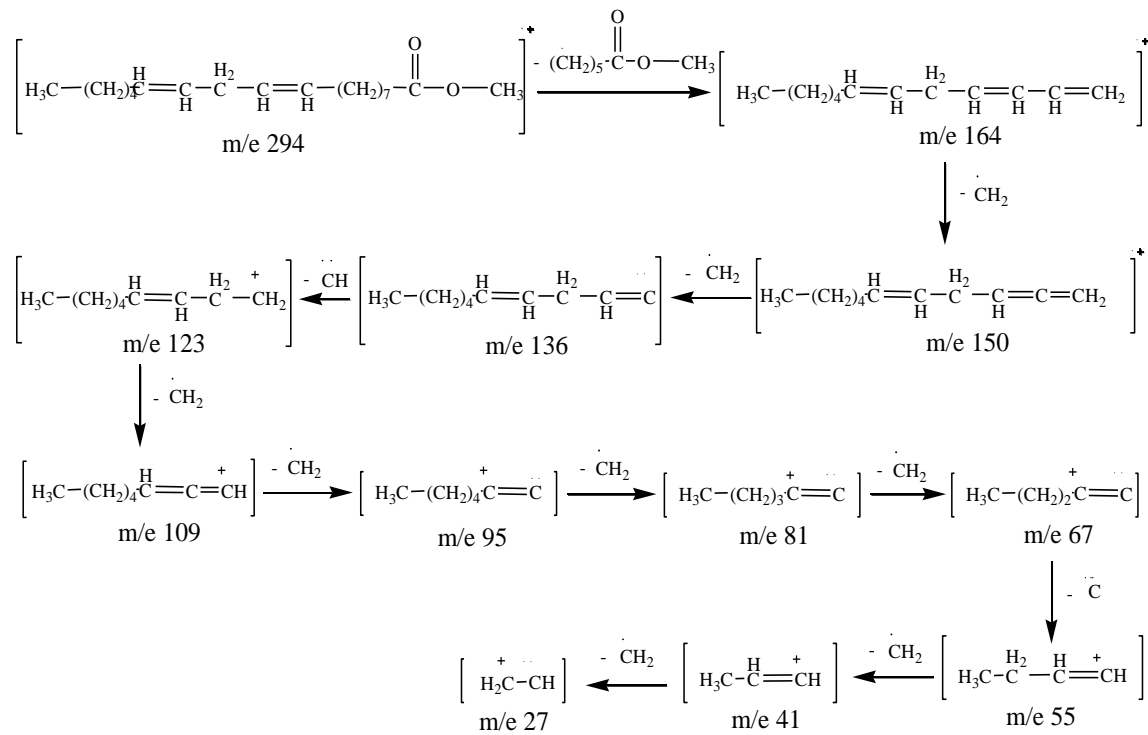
$[H_3C-(CH_2)_4\overset{H}{C}=\underset{H}{C}-\overset{H_2}{C}-\underset{H}{C}=\underset{H}{C}-(CH_2)_7-\overset{O}{\overset{\|}{C}}-O-CH_3]^{\cdot+}$
m/e 294

$-\ (CH_2)_5\text{-}\overset{O}{\overset{\|}{C}}-O-CH_3$

$[H_3C-(CH_2)_4\overset{H}{C}=\underset{H}{C}-\overset{H_2}{C}-\underset{H}{C}=\underset{H}{C}-\underset{H}{C}=CH_2]^{\cdot+}$
m/e 164

$-\ \dot{C}H_2$

$[H_3C-(CH_2)_4\overset{H}{C}=\underset{H}{C}-\overset{H_2}{C}-\underset{H}{C}=C=CH_2]^{\cdot+}$
m/e 150

$-\ \dot{C}H_2$

$[H_3C-(CH_2)_4\overset{H}{C}=\underset{H}{C}-\overset{H_2}{C}-\underset{H}{C}=\ddot{C}]$
m/e 136

$-\ \ddot{C}H$

$[H_3C-(CH_2)_4\overset{H}{C}=\underset{H}{C}-\overset{H_2}{C}-\overset{+}{C}H_2]$
m/e 123

$-\ \dot{C}H_2$

$[H_3C-(CH_2)_4\overset{H}{C}=C=\overset{+}{C}H]$
m/e 109

$-\ \dot{C}H_2$

$[H_3C-(CH_2)_4\overset{+}{C}=\ddot{C}]$
m/e 95

$-\ \dot{C}H_2$

$[H_3C-(CH_2)_3\overset{+}{C}=\ddot{C}]$
m/e 81

$-\ \dot{C}H_2$

$[H_3C-(CH_2)_2\overset{+}{C}=\ddot{C}]$
m/e 67

$-\ \ddot{C}$

$[H_3C-\overset{H_2}{C}-\overset{H}{C}=\overset{+}{C}H]$
m/e 55

$-\ \dot{C}H_2$

$[H_3C-\overset{H}{C}=\overset{+}{C}H]$
m/e 41

$-\ \dot{C}H_2$

$[\overset{+}{H_2C}-\ddot{C}H]$
m/e 27